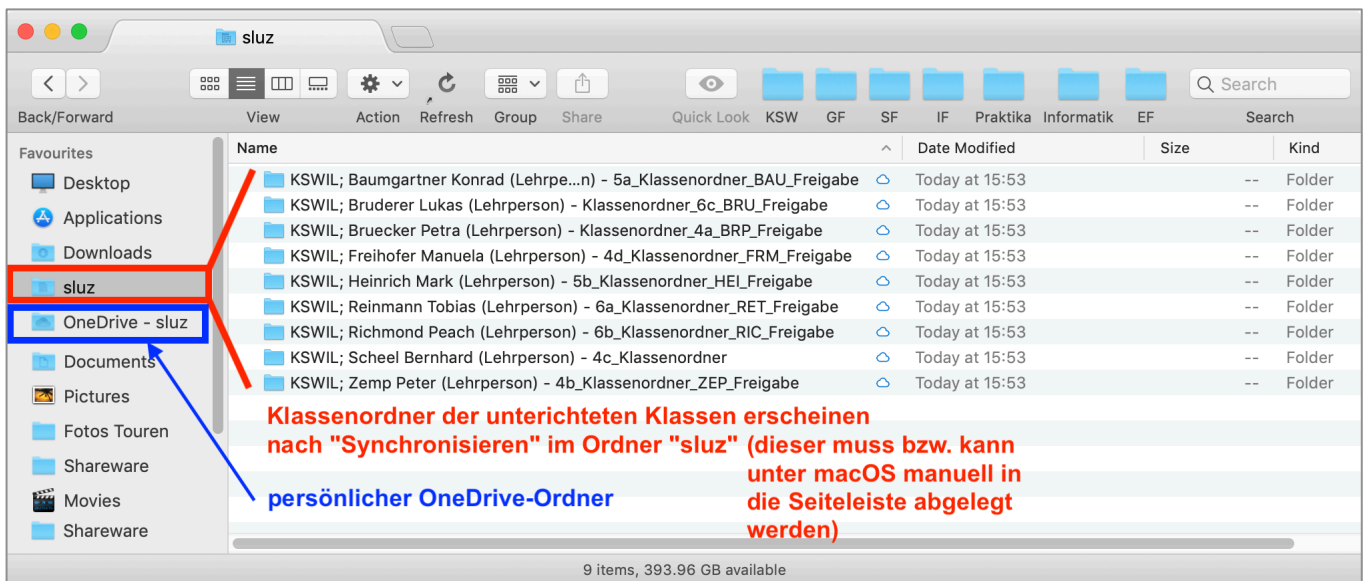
sluz

Back/Forward View Action Refresh Group Share Quick Look KSW GF SF IF Praktika Informatik EF Search

Search

Favourites
Desktop
Applications
Downloads
sluz
OneDrive - sluz
Documents
Pictures
Fotos Touren
Shareware
Movies
Shareware

| Name | Date Modified | Size | Kind |
|---|---|---|---|
| KSWIL; Baumgartner Konrad (Lehrpe...n) - 5a_Klassenordner_BAU_Freigabe | Today at 15:53 | -- | Folder |
| KSWIL; Bruderer Lukas (Lehrperson) - Klassenordner_6c_BRU_Freigabe | Today at 15:53 | -- | Folder |
| KSWIL; Bruecker Petra (Lehrperson) - Klassenordner_4a_BRP_Freigabe | Today at 15:53 | -- | Folder |
| KSWIL; Freihofer Manuela (Lehrperson) - 4d_Klassenordner_FRM_Freigabe | Today at 15:53 | -- | Folder |
| KSWIL; Heinrich Mark (Lehrperson) - 5b_Klassenordner_HEI_Freigabe | Today at 15:53 | -- | Folder |
| KSWIL; Reinmann Tobias (Lehrperson) - 6a_Klassenordner_RET_Freigabe | Today at 15:53 | -- | Folder |
| KSWIL; Richmond Peach (Lehrperson) - 6b_Klassenordner_RIC_Freigabe | Today at 15:53 | -- | Folder |
| KSWIL; Scheel Bernhard (Lehrperson) - 4c_Klassenordner | Today at 15:53 | -- | Folder |
| KSWIL; Zemp Peter (Lehrperson) - 4b_Klassenordner_ZEP_Freigabe | Today at 15:53 | -- | Folder |

Klassenordner der unterichteten Klassen erscheinen nach "Synchronisieren" im Ordner "sluz" (dieser muss bzw. kann unter macOS manuell in die Seiteleiste abgelegt werden)

persönlicher OneDrive-Ordner

9 items, 393.96 GB available